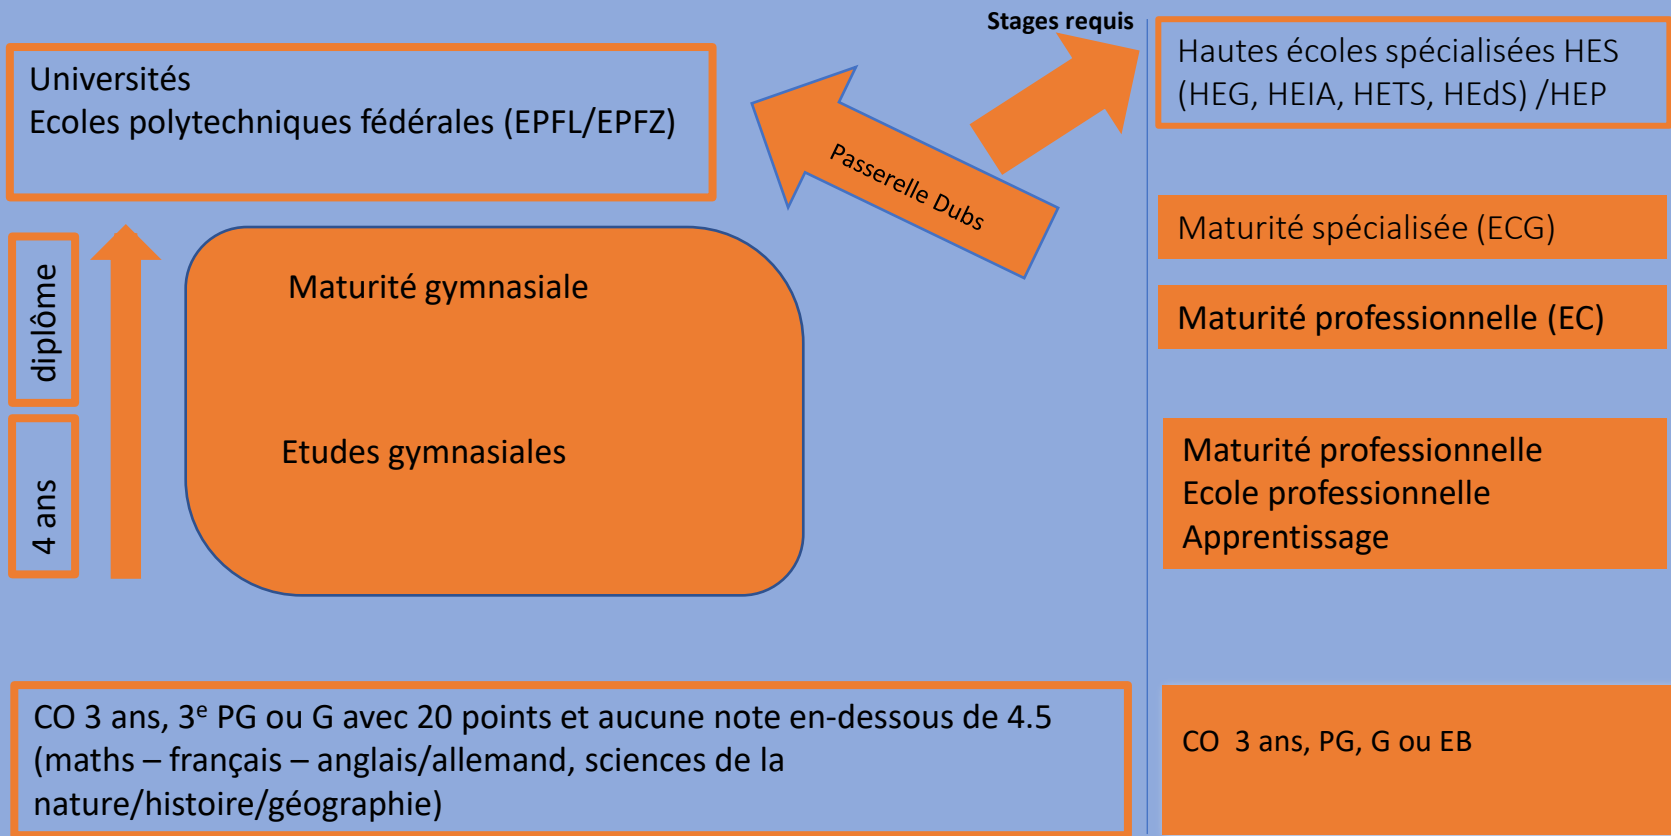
Universités
Ecoles polytechniques fédérales (EPFL/EPFZ)

Stages requis

Passerelle Dubs

Hautes écoles spécialisées HES (HEG, HEIA, HETS, HEdS) /HEP

diplôme

4 ans

Maturité gymnasiale

Etudes gymnasiales

Maturité spécialisée (ECG)

Maturité professionnelle (EC)

Maturité professionnelle
Ecole professionnelle
Apprentissage

CO 3 ans, 3$^{e}$ PG ou G avec 20 points et aucune note en-dessous de 4.5 (maths – français – anglais/allemand, sciences de la nature/histoire/géographie)

CO 3 ans, PG, G ou EB